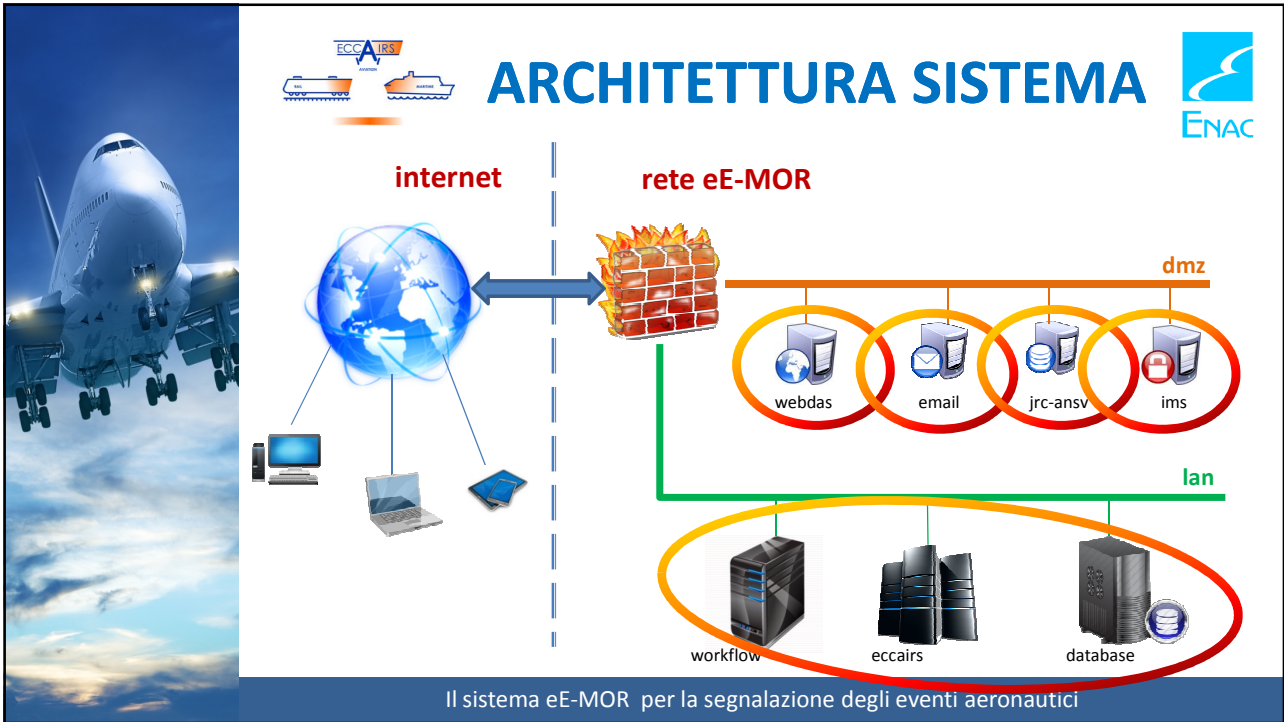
ECCAIRS
AVIATION
RAIL
MARITIME

ARCHITETTURA SISTEMA

ENAC

internet

rete eE-MOR

dmz

webdas

email

jrc-ansv

ims

lan

workflow

eccairs

database

Il sistema eE-MOR per la segnalazione degli eventi aeronautici